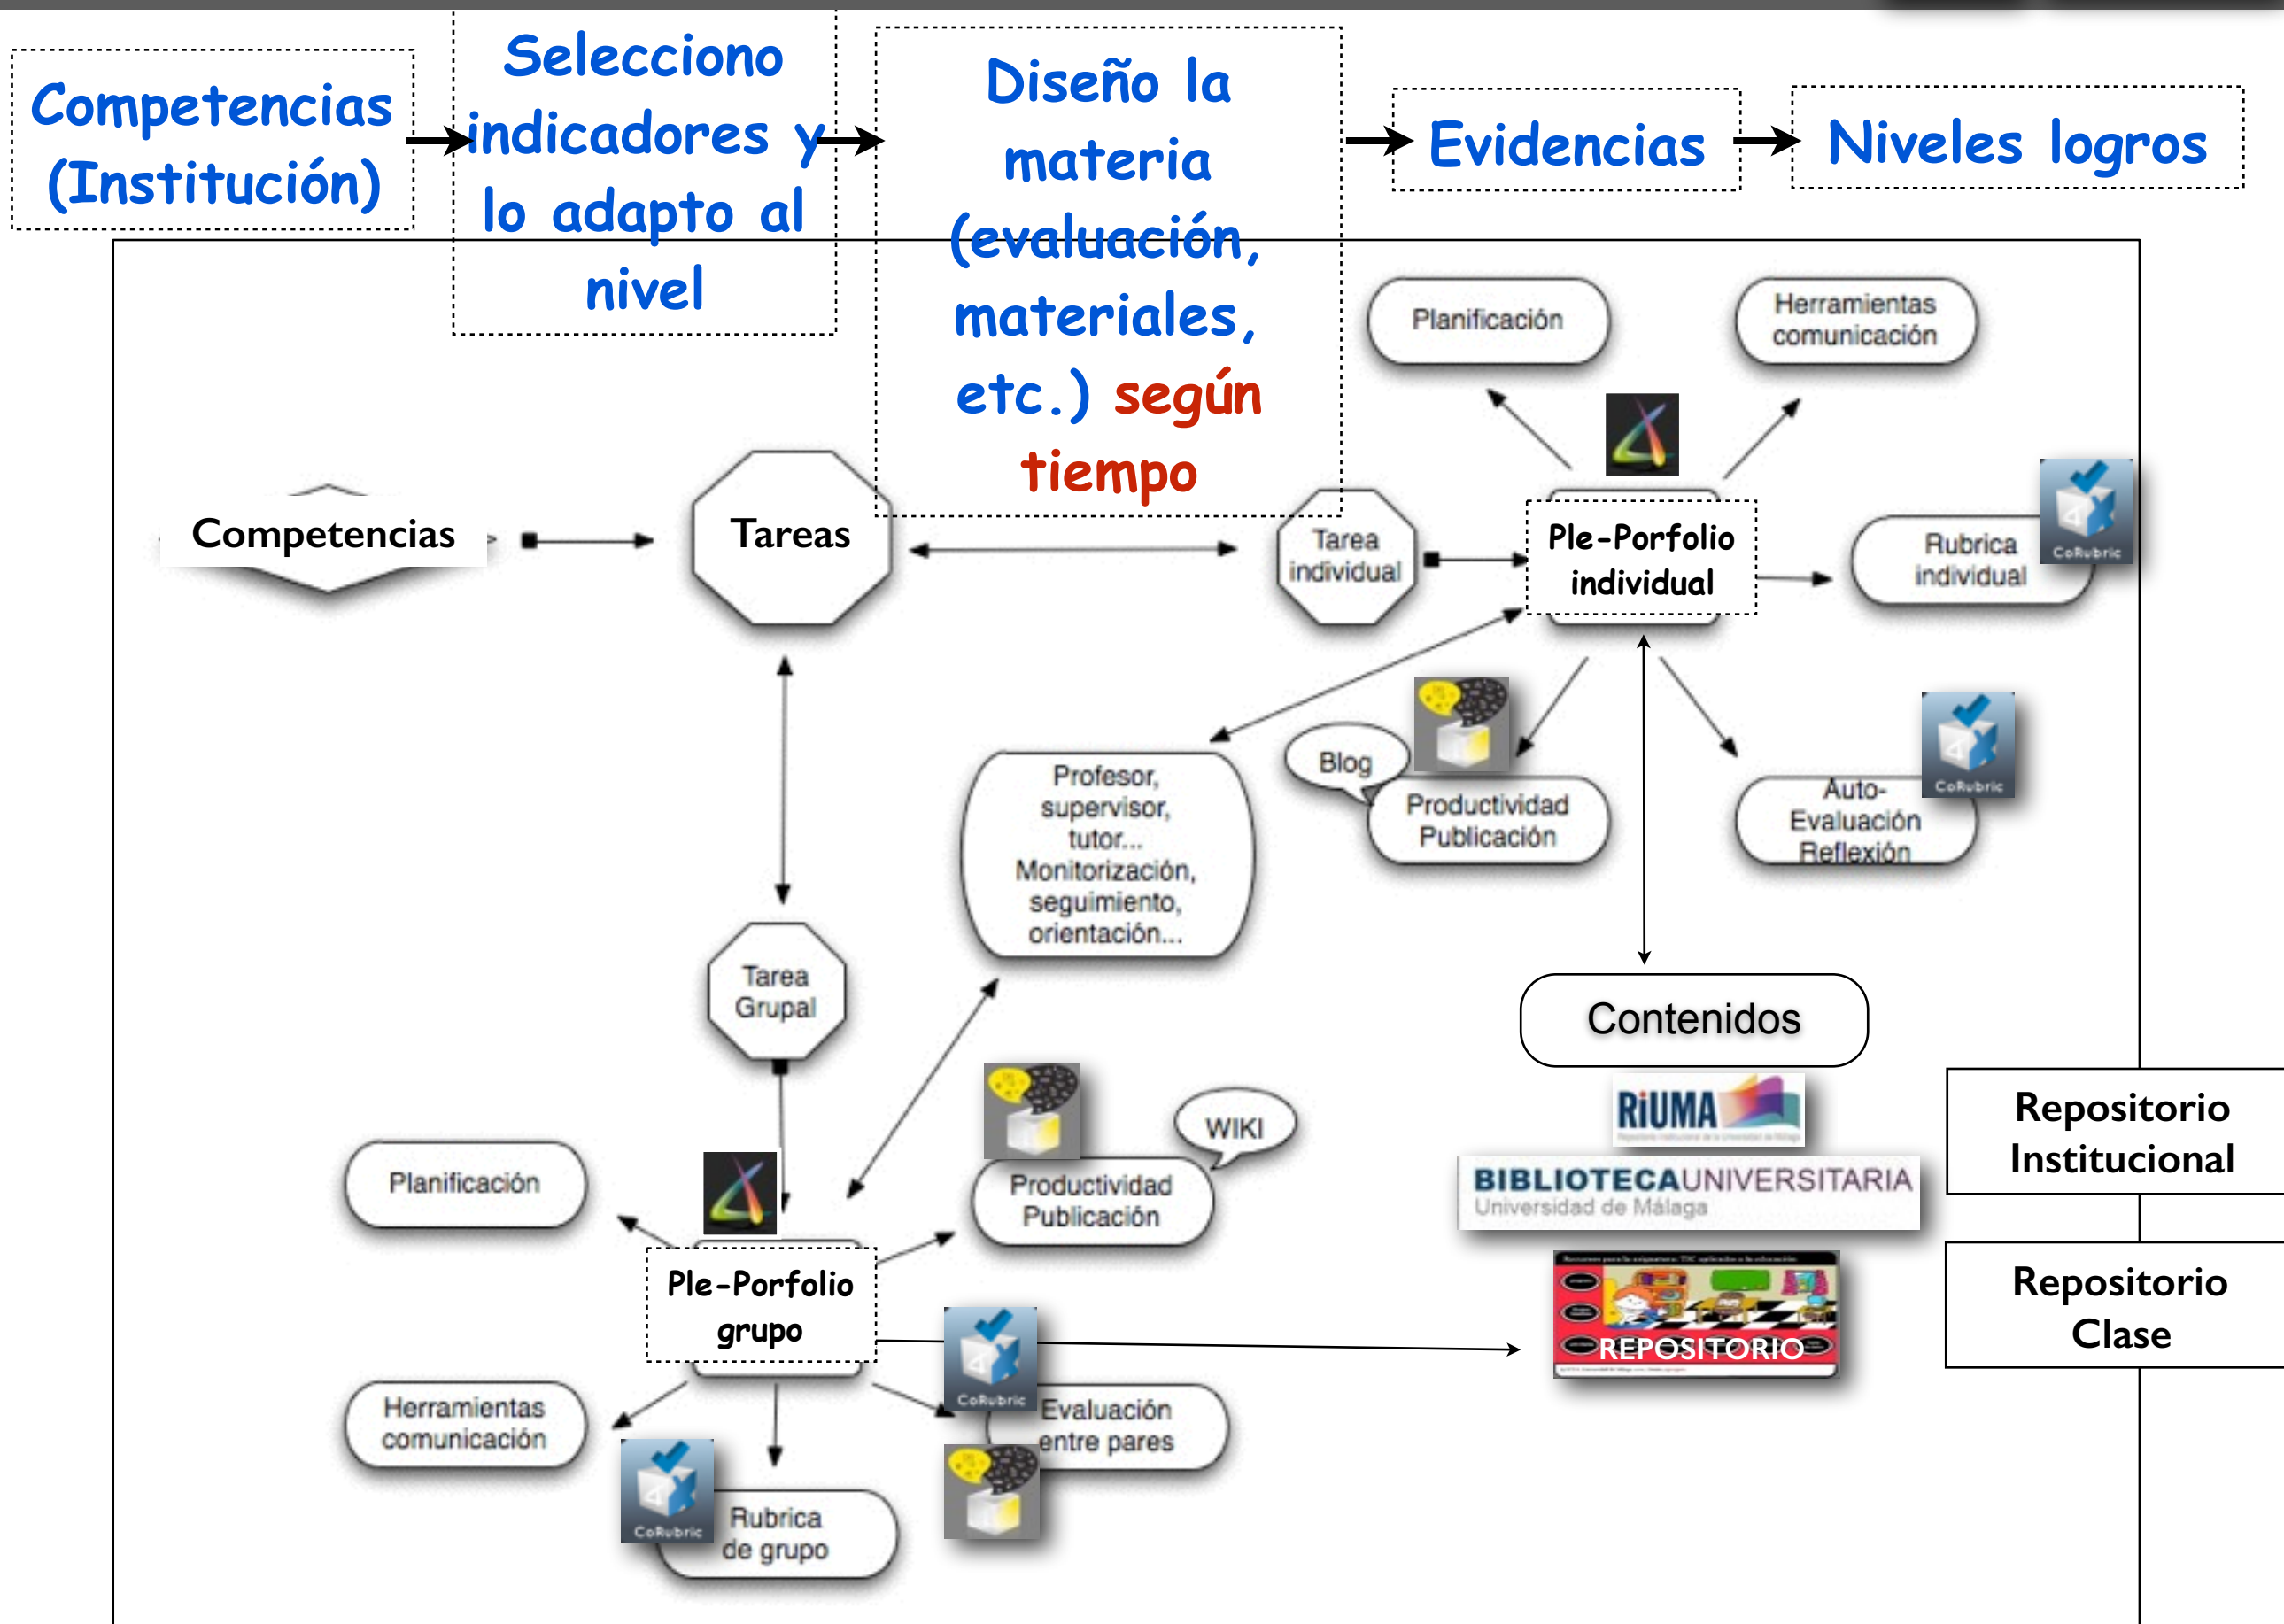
Competencias (Institución)

Selecciono indicadores y lo adapto al nivel

Diseño la materia (evaluación, materiales, etc.) según tiempo

Evidencias

Niveles logros

Planificación

Herramientas comunicación

Competencias

Tareas

Tarea individual

Ple-Porfolio individual

Rubrica individual

CoRubric

Profesor, supervisor, tutor... Monitorización, seguimiento, orientación...

Blog

Productividad Publicación

Auto-Evaluación Reflexión

CoRubric

Tarea Grupal

Contenidos

RiUMA

BIBLIOTECAUNIVERSITARIA
Universidad de Málaga

Repositorio Institucional

WIKI

Planificación

Productividad Publicación

Ple-Porfolio grupo

REPOSITORIO

Repositorio Clase

CoRubric

Herramientas comunicación

Evaluación entre pares

CoRubric

Rubrica de grupo